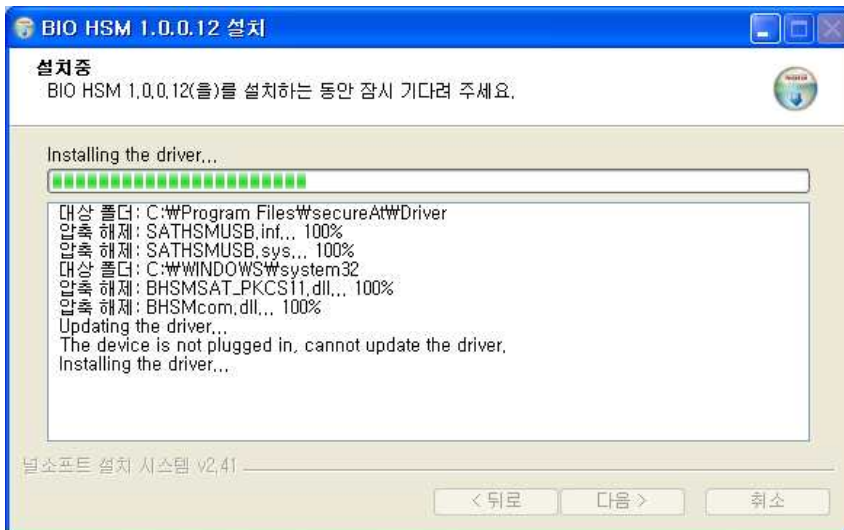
BIO HSM 1.0.0.12 설치

설치중
BIO HSM 1.0.0.12(을)를 설치하는 동안 잠시 기다려 주세요.

Installing the driver...

대상 폴더: C:₩Program Files₩secureAt₩Driver
압축 해제: SATHSMUSB.inf... 100%
압축 해제: SATHSMUSB.sys... 100%
대상 폴더: C:₩WINDOWS₩system32
압축 해제: BHSMSAT_PKCS11.dll... 100%
압축 해제: BHSMcom.dll... 100%
Updating the driver...
The device is not plugged in, cannot update the driver.
Installing the driver...

널소프트 설치 시스템 v2.41

< 뒤로 | 다음 > | 취소